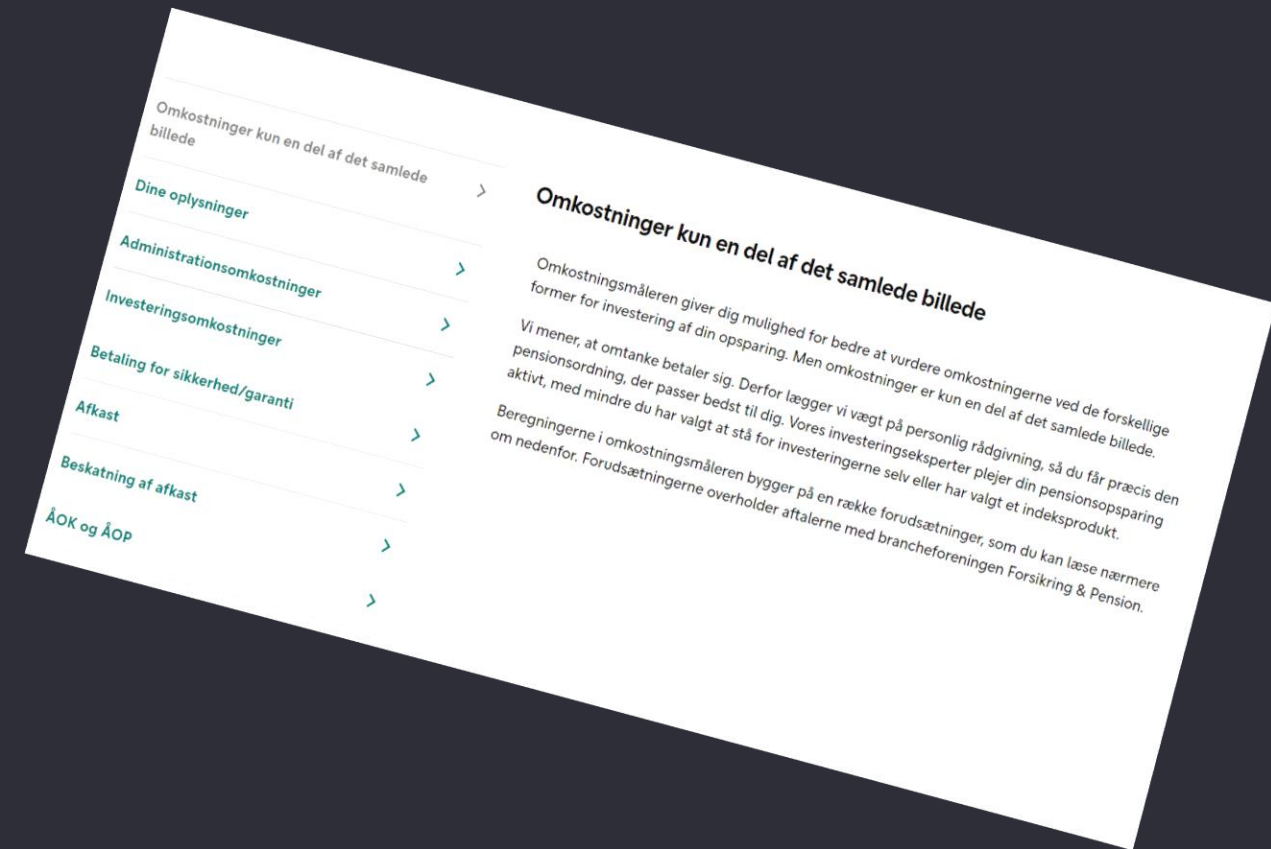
Omkostninger kun en del af det samlede billede

Dine oplysninger

Administrationsomkostninger

Investeringsomkostninger

Betaling for sikkerhed/garanti

Afkast

Beskatning af afkast

ÅOK og ÅOP

Omkostninger kun en del af det samlede billede

Omkostningsmåleren giver dig mulighed for bedre at vurdere omkostningerne ved de forskellige former for investering af din opsparing. Men omkostninger er kun en del af det samlede billede.

Vi mener, at omtanke betaler sig. Derfor lægger vi vægt på personlig rådgivning, så du får præcis den pensionsordning, der passer bedst til dig. Vores investeringseksperter plejer din pensionsopsparing aktivt, med mindre du har valgt at stå for investeringerne selv eller har valgt et indeksprodukt.

Beregningerne i omkostningsmåleren bygger på en række forudsætninger, som du kan læse nærmere om nedenfor. Forudsætningerne overholder aftalerne med brancheforeningen Forsikring & Pension.